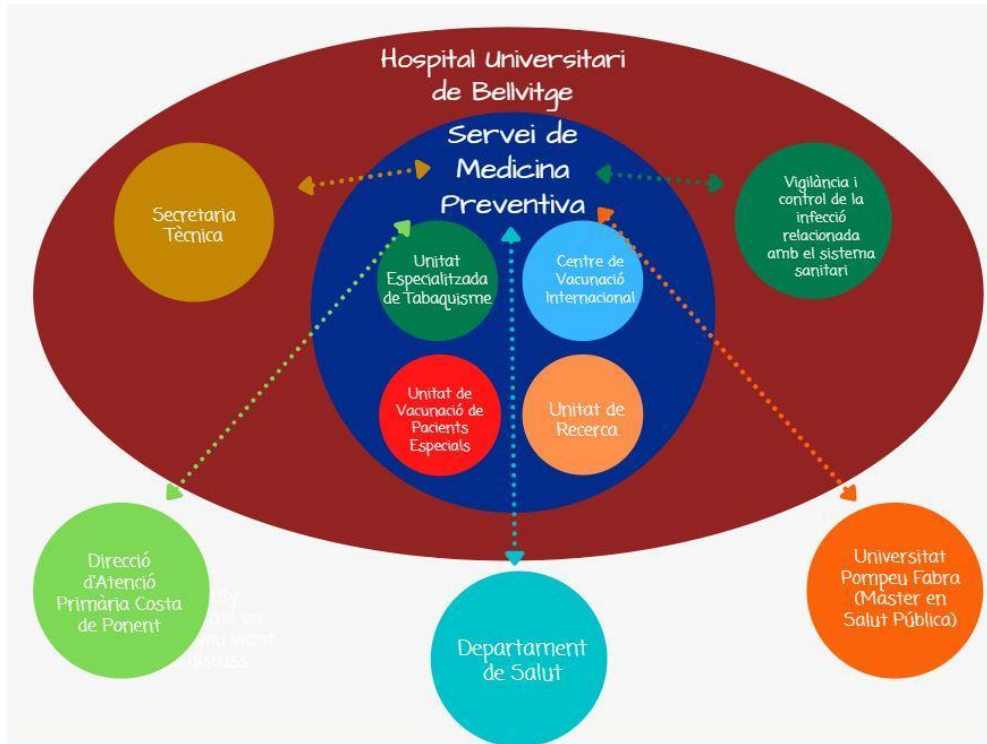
Hospital Universitari de Bellvitge

Servei de Medicina Preventiva

Secretaria Tècnica

Vigilància i control de la infecció relacionada amb el sistema sanitari

Unitat Especialitzada de Tabaquisme

Centre de Vacunació Internacional

Unitat de Vacunació de Pacients Especials

Unitat de Recerca

Direcció d'Atenció Primària Costa de Ponent

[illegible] are on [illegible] you want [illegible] discuss

Departament de Salut

Universitat Pompeu Fabra (Màster en Salut Pública)